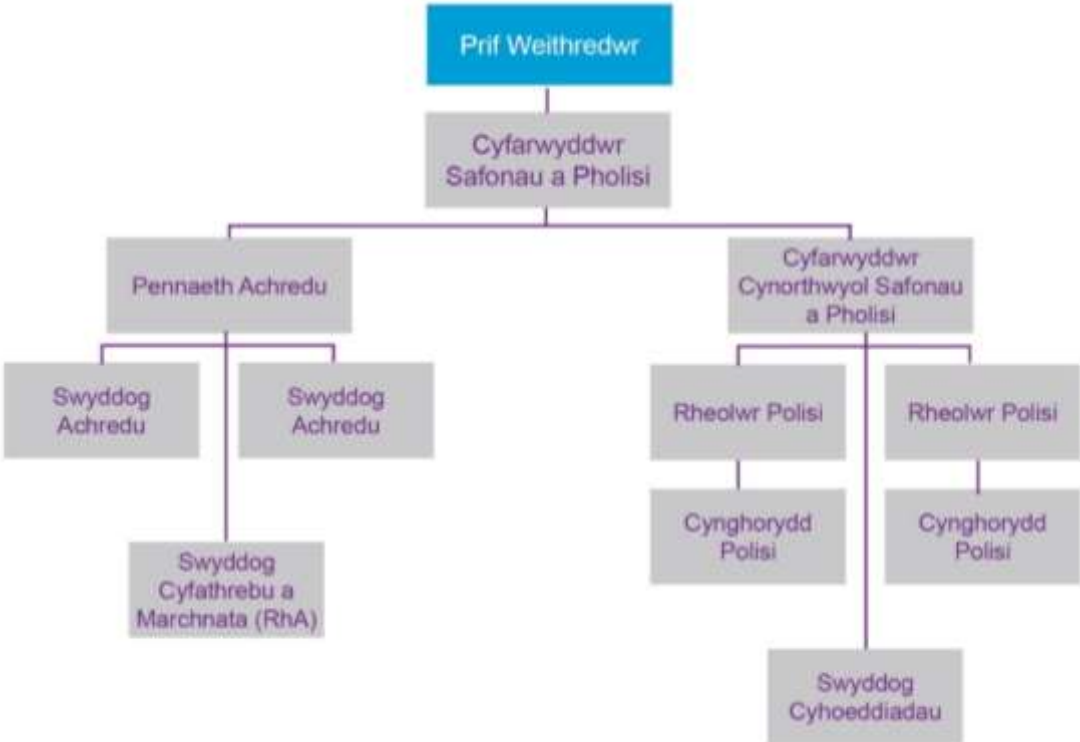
Prif Weithredwr

Cyfarwyddwr Safonau a Pholisi

Pennaeth Achredu

Cyfarwyddwr Cynorthwyol Safonau a Pholisi

Swyddog Achredu

Swyddog Achredu

Swyddog Cyfathrebu a Marchnata (RhA)

Rheolwr Polisi

Rheolwr Polisi

Cynghorydd Polisi

Cynghorydd Polisi

Swyddog Cyhoeddiadau